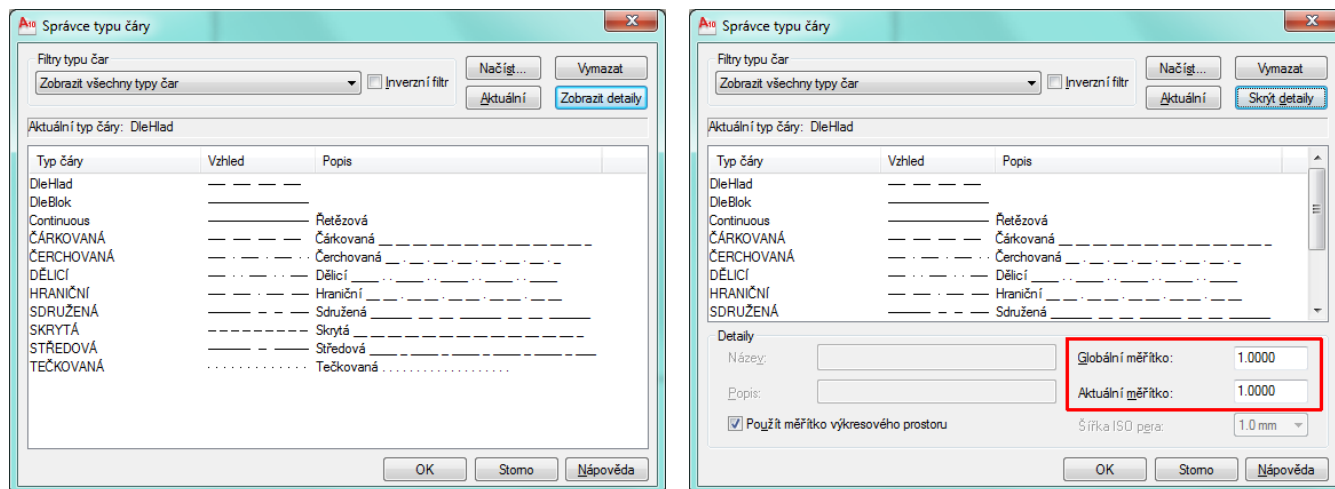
Správce typu čáry

Filtry typu čar
Zobrazit všechny typy čar
Inverzní filtr
Načíst...
Vymazat
Aktuální
Zobrazit detaily

Aktuální typ čáry: DleHlad

| Typ čáry | Vzhled | Popis |
|---|---|---|
| DleHlad | | |
| DleBlok | | |
| Continuous | | Řetězová |
| ČÁRKOVANÁ | | Čárkovaná |
| ČERCHOVANÁ | | Čerchovaná |
| DĚLICÍ | | Dělicí |
| HRANIČNÍ | | Hraniční |
| SDRUŽENÁ | | Sdružená |
| SKRYTÁ | | Skrytá |
| STŘEDOVÁ | | Středová |
| TEČKOVANÁ | | Tečkovaná |

OK
Storno
Nápověda

Správce typu čáry

Filtry typu čar
Zobrazit všechny typy čar
Inverzní filtr
Načíst...
Vymazat
Aktuální
Skrýt detaily

Aktuální typ čáry: DleHlad

| Typ čáry | Vzhled | Popis |
|---|---|---|
| DleHlad | | |
| DleBlok | | |
| Continuous | | Řetězová |
| ČÁRKOVANÁ | | Čárkovaná |
| ČERCHOVANÁ | | Čerchovaná |
| DĚLICÍ | | Dělicí |
| HRANIČNÍ | | Hraniční |
| SDRUŽENÁ | | Sdružená |

Detaily
Název:
Popis:
Použít měřítko výkresového prostoru
Globální měřítko: 1.0000
Aktuální měřítko: 1.0000
Šířka ISO pera: 1.0 mm

OK
Storno
Nápověda